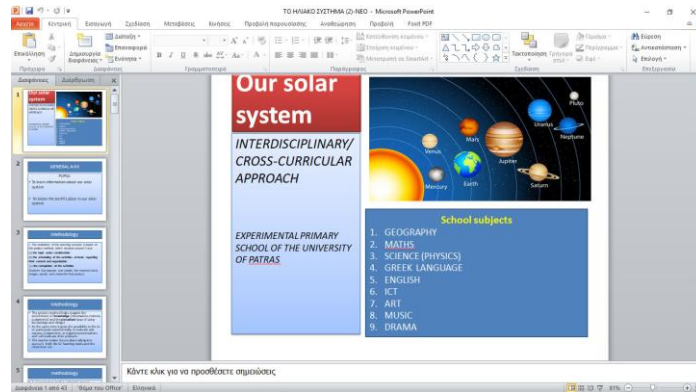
ΤΟ ΗΛΙΑΚΟ ΣΥΣΤΗΜΑ (2)-ΝΕΟ - Microsoft PowerPoint

Αρχείο Κεντρική Εισαγωγή Σχεδίαση Μεταβάσεις Κινήσεις Προβολή παρουσίασης Αναθεώρηση Προβολή Foxit PDF

Επικόλληση Δημιουργία διαφάνειας Διάταξη Επαναφορά Ενότητα Πρόχειρο Διαφάνειες Γραμματοσειρά Παράγραφος Σχέδιο Τακτοποίηση Γρήγορα στυλ Επεξεργασία Εύρεση Αντικατάσταση Επιλογή Κατεύθυνση κειμένου Στοίχιση κειμένου Μετατροπή σε SmartArt

Διαφάνειες Διάρθρωση

GENERAL AIMS
PUPILS
Methodology
Methodology

Our solar system

INTERDISCIPLINARY/ CROSS-CURRICULAR APPROACH

EXPERIMENTAL PRIMARY SCHOOL OF THE UNIVERSITY OF PATRAS

Pluto
Mars
Uranus
Neptune
Venus
Jupiter
Mercury
Earth
Saturn

School subjects
1. GEOGRAPHY
2. MATHS
3. SCIENCE (PHYSICS)
4. GREEK LANGUAGE
5. ENGLISH
6. ICT
7. ART
8. MUSIC
9. DRAMA

Κάντε κλικ για να προσθέσετε σημειώσεις

Διαφάνεια 1 από 43 Θέμα του Office Ελληνικά 81%